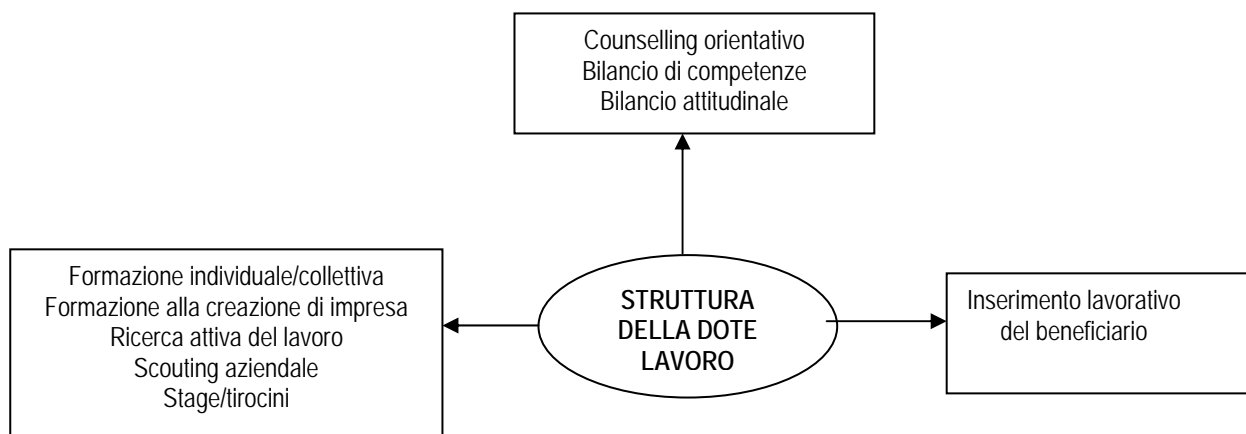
Counselling orientativo
Bilancio di competenze
Bilancio attitudinale

Formazione individuale/collettiva
Formazione alla creazione di impresa
Ricerca attiva del lavoro
Scouting aziendale
Stage/tirocini

STRUTTURA DELLA DOTE LAVORO

Inserimento lavorativo del beneficiario